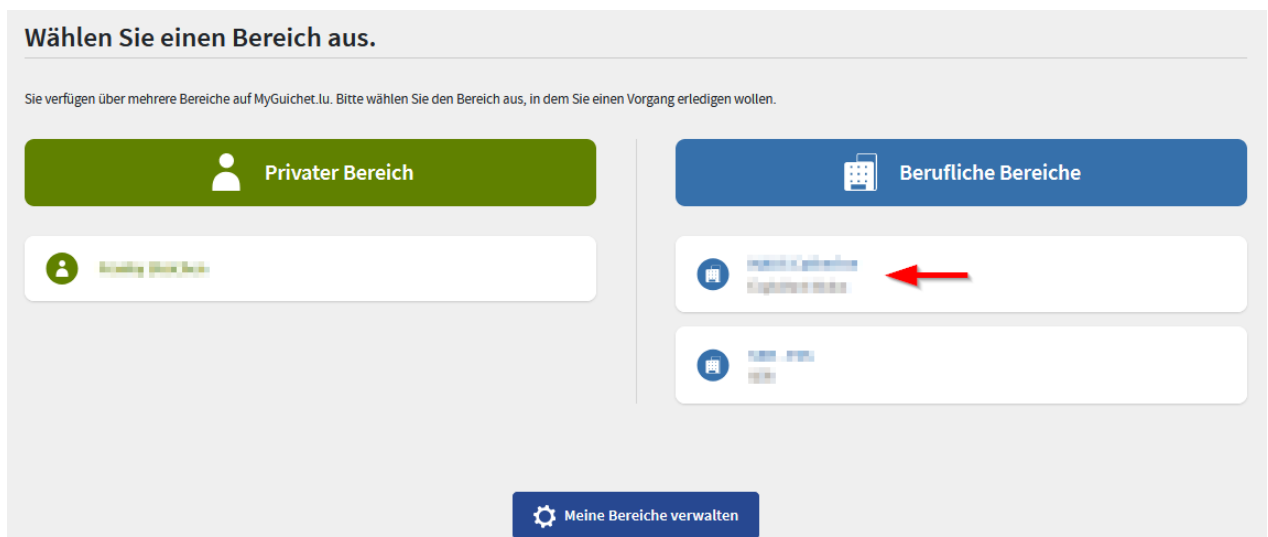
Wählen Sie einen Bereich aus.

Sie verfügen über mehrere Bereiche auf MyGuichet.lu. Bitte wählen Sie den Bereich aus, in dem Sie einen Vorgang erledigen wollen.

Privater Bereich

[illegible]

Berufliche Bereiche

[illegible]
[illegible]

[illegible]
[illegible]

Meine Bereiche verwalten